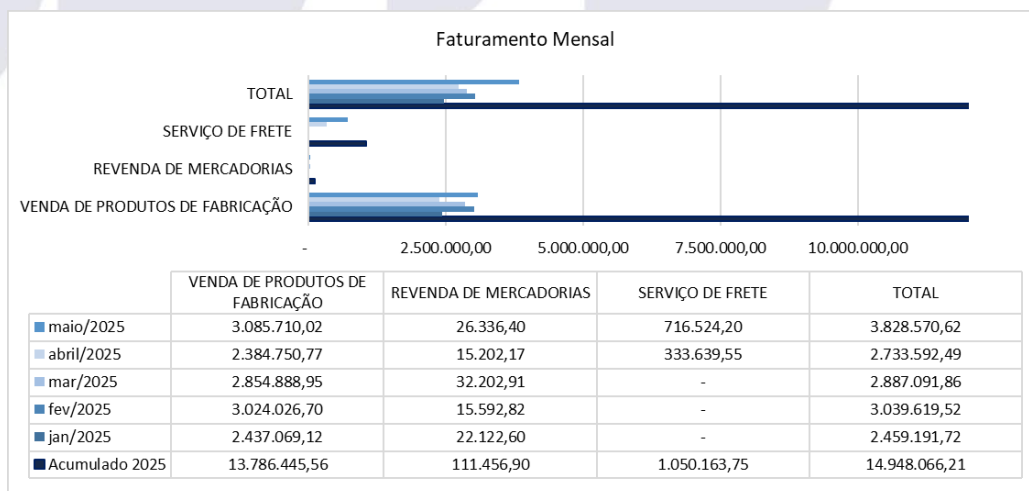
Faturamento Mensal

TOTAL

SERVIÇO DE FRETE

REVENDA DE MERCADORIAS

VENDA DE PRODUTOS DE FABRICAÇÃO

- 2.500.000,00 5.000.000,00 7.500.000,00 10.000.000,00

| | VENDA DE PRODUTOS DE FABRICAÇÃO | REVENDA DE MERCADORIAS | SERVIÇO DE FRETE | TOTAL |
|---|---|---|---|---|
| maio/2025 | 3.085.710,02 | 26.336,40 | 716.524,20 | 3.828.570,62 |
| abril/2025 | 2.384.750,77 | 15.202,17 | 333.639,55 | 2.733.592,49 |
| mar/2025 | 2.854.888,95 | 32.202,91 | - | 2.887.091,86 |
| fev/2025 | 3.024.026,70 | 15.592,82 | - | 3.039.619,52 |
| jan/2025 | 2.437.069,12 | 22.122,60 | - | 2.459.191,72 |
| Acumulado 2025 | 13.786.445,56 | 111.456,90 | 1.050.163,75 | 14.948.066,21 |